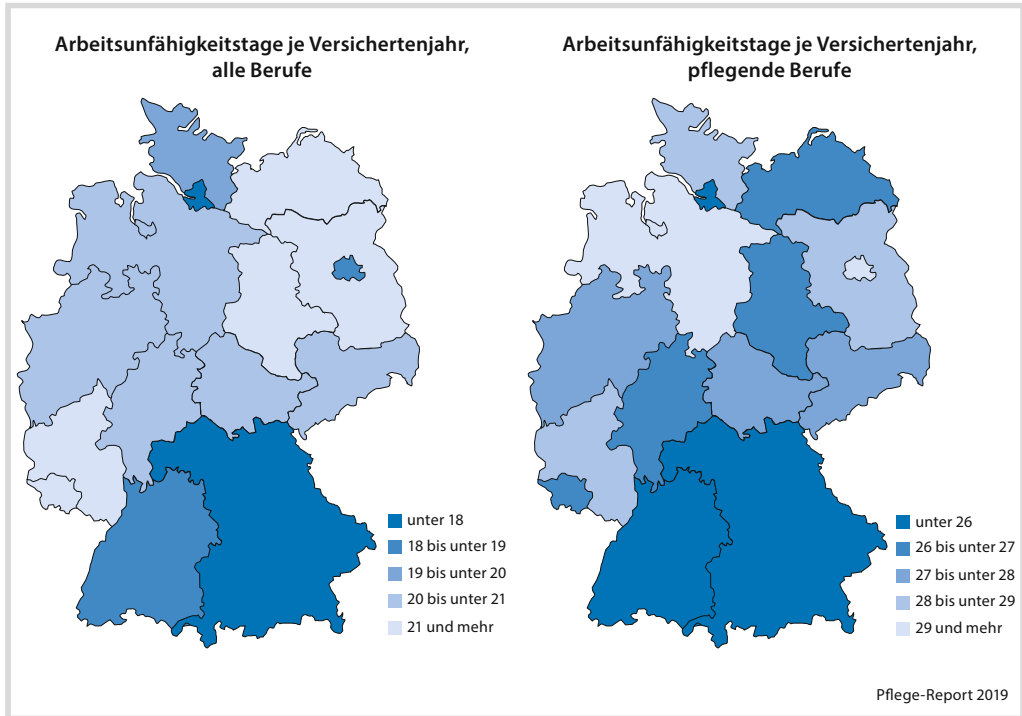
Arbeitsunfähigkeitstage je Versichertenjahr, alle Berufe

unter 18
18 bis unter 19
19 bis unter 20
20 bis unter 21
21 und mehr

Arbeitsunfähigkeitstage je Versichertenjahr, pflegende Berufe

unter 26
26 bis unter 27
27 bis unter 28
28 bis unter 29
29 und mehr

Pflege-Report 2019